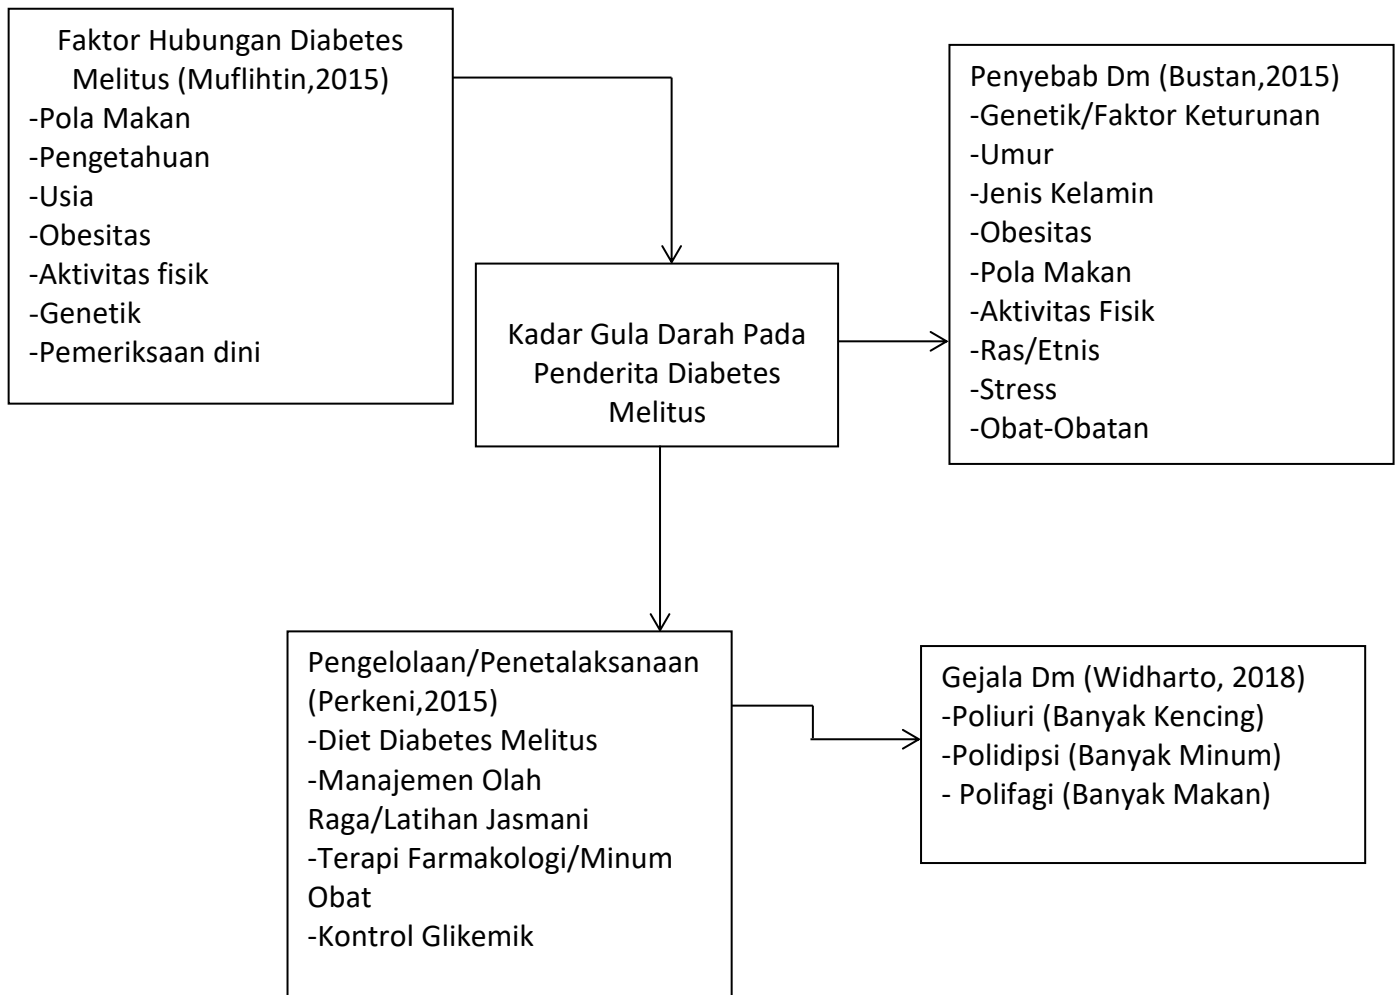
Faktor Hubungan Diabetes Melitus (Muflihtin,2015)
-Pola Makan
-Pengetahuan
-Usia
-Obesitas
-Aktivitas fisik
-Genetik
-Pemeriksaan dini

Kadar Gula Darah Pada Penderita Diabetes Melitus

Penyebab Dm (Bustan,2015)
-Genetik/Faktor Keturunan
-Umur
-Jenis Kelamin
-Obesitas
-Pola Makan
-Aktivitas Fisik
-Ras/Etnis
-Stress
-Obat-Obatan

Pengelolaan/Penetalaksanaan (Perkeni,2015)
-Diet Diabetes Melitus
-Manajemen Olah Raga/Latihan Jasmani
-Terapi Farmakologi/Minum Obat
-Kontrol Glikemik

Gejala Dm (Widharto, 2018)
-Poliuri (Banyak Kencing)
-Polidipsi (Banyak Minum)
- Polifagi (Banyak Makan)